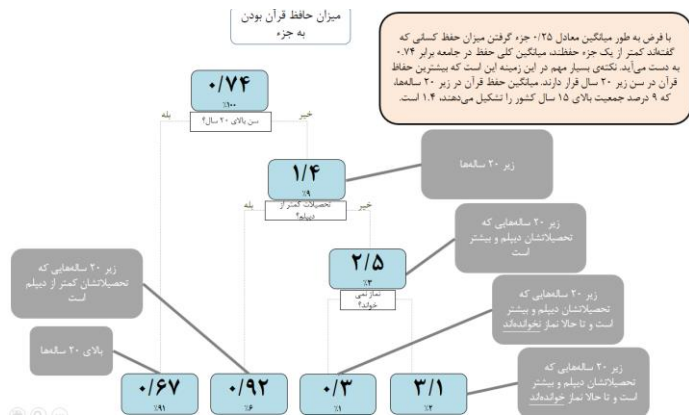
میزان حافظ قرآن بودن به جزء

با فرض به طور میانگین معادل ۰/۲۵ جزء گرفتن میزان حفظ کسانی که گفته‌اند کمتر از یک جزء حفظند، میانگین کلی حفظ در جامعه برابر ۰/۷۴ به دست می‌آید. نکته‌ی بسیار مهم در این زمینه این است که بیشترین حافظ قرآن در سن زیر ۲۰ سال قرار دارند. میانگین حفظ قرآن در زیر ۲۰ سالعها، که ۹ درصد جمعیت بالای ۱۵ سال کشور را تشکیل می‌دهند، ۱.۴ است.

۰/۷۴
%۱۰۰
سن بالای ۲۰ سال؟
بله
خیر

۱/۴
%۹
تحصیلات کمتر از دیپلم؟
بله
خیر

زیر ۲۰ سالعها

۲/۵
%۳
نماز نمی‌خواند؟

زیر ۲۰ سالعهایی که تحصیلاتشان دیپلم و بیشتر است

زیر ۲۰ سالعهایی که تحصیلاتشان کمتر از دیپلم است

زیر ۲۰ سالعهایی که تحصیلاتشان دیپلم و بیشتر است و تا حالا نماز نخوانده‌اند

بالای ۲۰ سالعها

زیر ۲۰ سالعهایی که تحصیلاتشان دیپلم و بیشتر است و تا حالا نماز خوانده‌اند

۰/۶۷
%۹۱

۰/۹۲
%۶

۰/۳
%۱

۳/۱
%۲